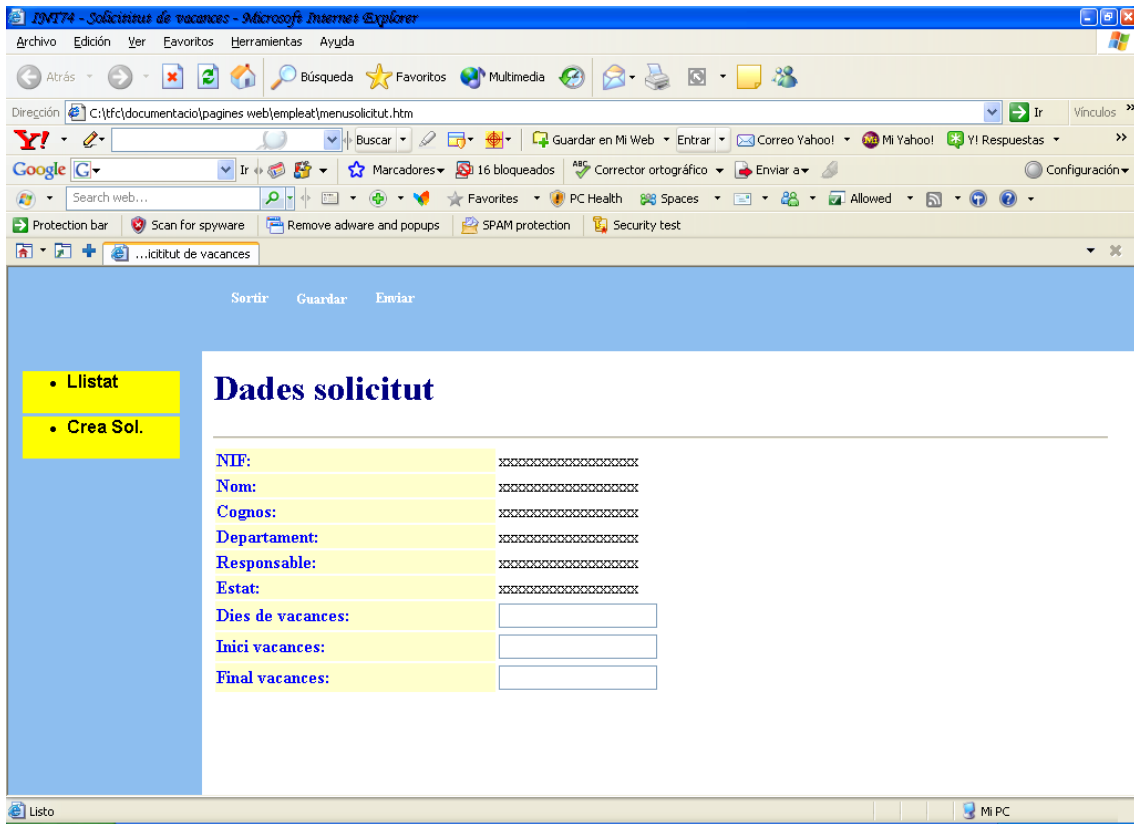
INT74 - Solicituts de vacances - Microsoft Internet Explorer

Archivo Edición Ver Favoritos Herramientas Ayuda

Atrás Búsqueda Favoritos Multimedia

Dirección C:\tfc\documentacio\pagines web\empleat\menusolicitut.htm Ir Vínculos

Buscar Guardar en Mi Web Entrar Correo Yahoo! Mi Yahoo! Y! Respuestas

Google Ir Marcadores 16 bloqueados Corrector ortográfico Enviar a Configuración

Search web... Favorites PC Health Spaces Allowed

Protection bar Scan for spyware Remove adware and popups SPAM protection Security test

...icititut de vacances

Sortir Guardar Enviar

- Llistat
- Crea Sol.

Dades solicitut

| | |
|---|---|
| NIF: | xxxxxxxxxxxxxxxxxx |
| Nom: | xxxxxxxxxxxxxxxxxx |
| Cognos: | xxxxxxxxxxxxxxxxxx |
| Departament: | xxxxxxxxxxxxxxxxxx |
| Responsable: | xxxxxxxxxxxxxxxxxx |
| Estat: | xxxxxxxxxxxxxxxxxx |
| Dies de vacances: | |
| Inici vacances: | |
| Final vacances: | |

Listo Mi PC